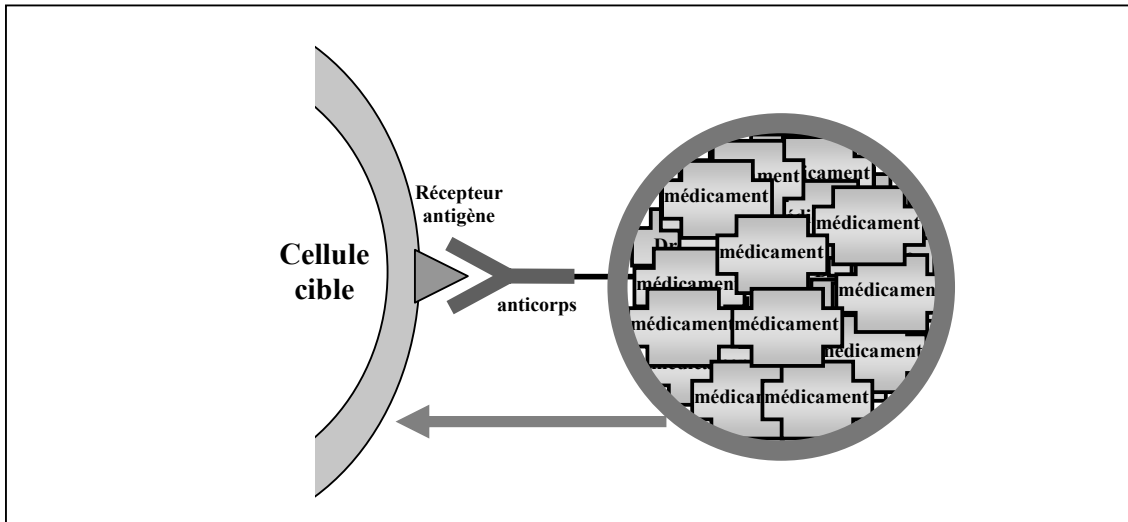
Cellule cible

Récepteur antigène

anticorps

ment

médicament

médicament

médicament

Dr

médicament

médicamen

médicament

médicament

médicament

médicament

médicament

médicament

médicament

médicament